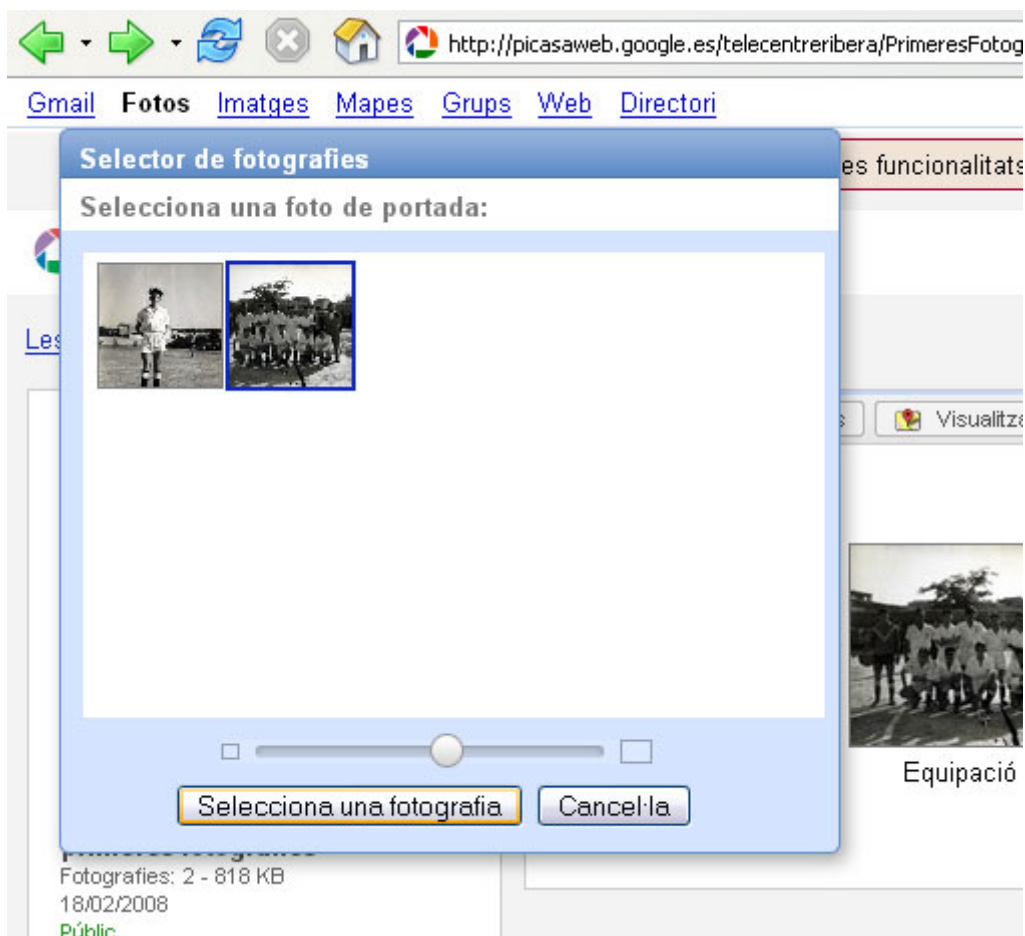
http://picasaweb.google.es/telecentreribera/PrimeresFotog

Gmail Fotos Imatges Mapes Grups Web Directori

Selector de fotografies

es funcionalitats

Selecciona una foto de portada:

Les

Visualitza

Equipació

Selecciona una fotografia Cancel·la

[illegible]

Fotografies: 2 - 818 KB

18/02/2008

Públic